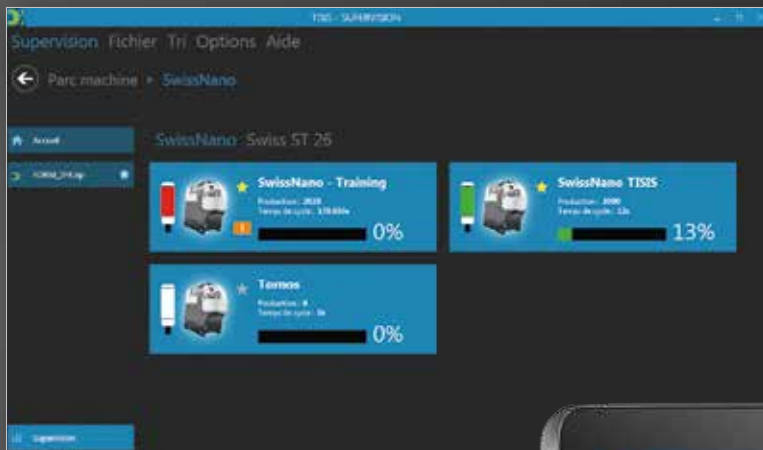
TISIS - SUPERVISION

Supervision Fichier Tri Options Aide

Parc machine ▸ SwissNano

Accueil

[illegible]

SwissNano Swiss ST 26

SwissNano - Training

Production : 2020
Temps de cycle : 170.650s

0%

SwissNano TISIS

Production : 3000
Temps de cycle : 12s

13%

Tornos

Production : 0
Temps de cycle : 0s

0%

Supervision